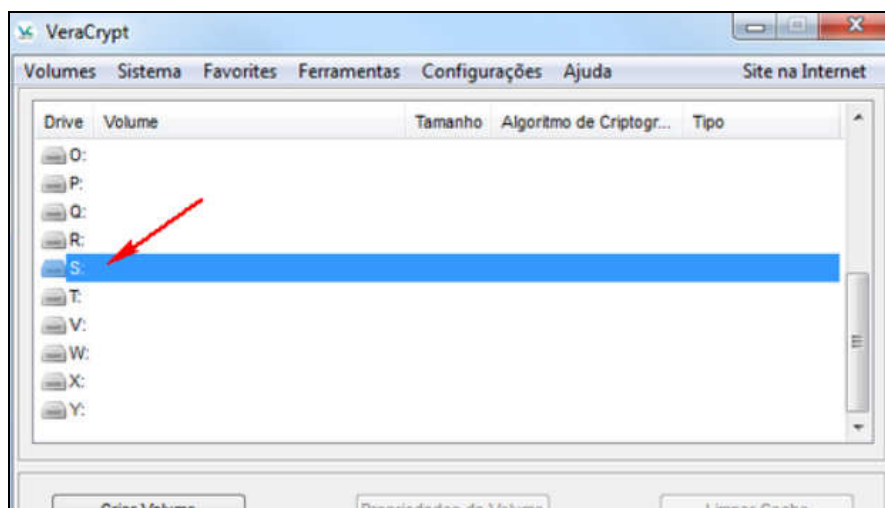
VeraCrypt

Volumes Sistema Favorites Ferramentas Configurações Ajuda Site na Internet

| Drive | Volume | Tamanho | Algoritmo de Criptogr... | Tipo |
|---|---|---|---|---|
| O: | | | | |
| P: | | | | |
| Q: | | | | |
| R: | | | | |
| S: | | | | |
| T: | | | | |
| V: | | | | |
| W: | | | | |
| X: | | | | |
| Y: | | | | |

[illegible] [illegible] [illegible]